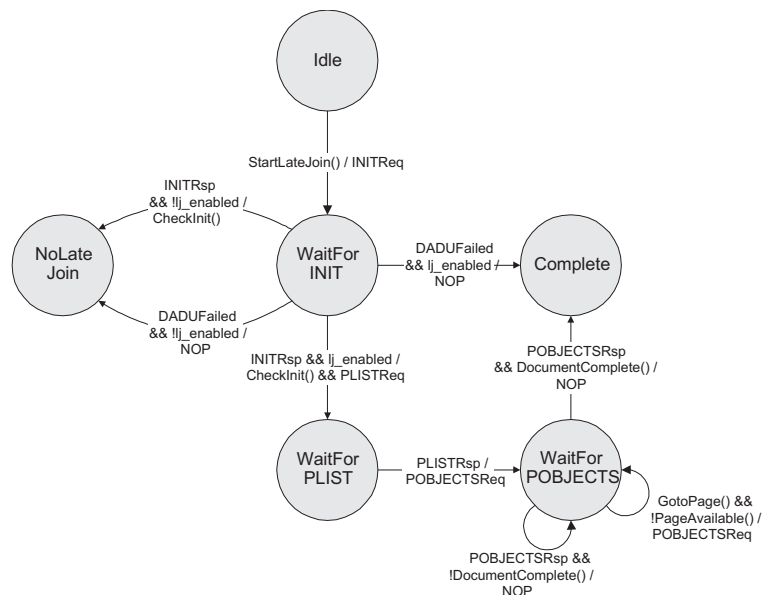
Idle

StartLateJoin() / INITReq

INITRsp && !lj_enabled / CheckInit()

NoLate Join

WaitFor INIT

DADUFailed && lj_enabled / NOP

Complete

DADUFailed && !lj_enabled / NOP

INITRsp && lj_enabled / CheckInit() && PLISTReq

POBJECTSRsp && DocumentComplete() / NOP

WaitFor PLIST

PLISTRsp / POBJECTSReq

WaitFor POBJECTS

GotoPage() && !PageAvailable() / POBJECTSReq

POBJECTSRsp && !DocumentComplete() / NOP